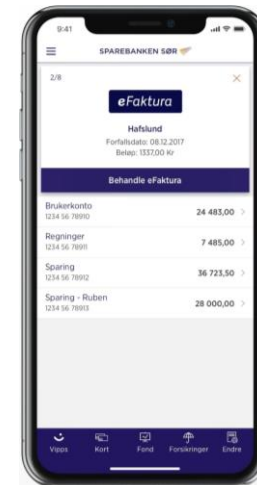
9:41

SPAREBANKEN SØR

2/8

eFaktura

Hafslund

Forfallsdato: 08.12.2017

Beløp: 1337,00 Kr

Behandle eFaktura

Brukerkonto
1234 56 78910
24 483,00

Regninger
1234 56 78911
7 485,00

Sparing
1234 56 78912
36 723,50

Sparing - Ruben
1234 56 78913
28 000,00

Vipps
Kort
Fond
Forsikringer
Endre